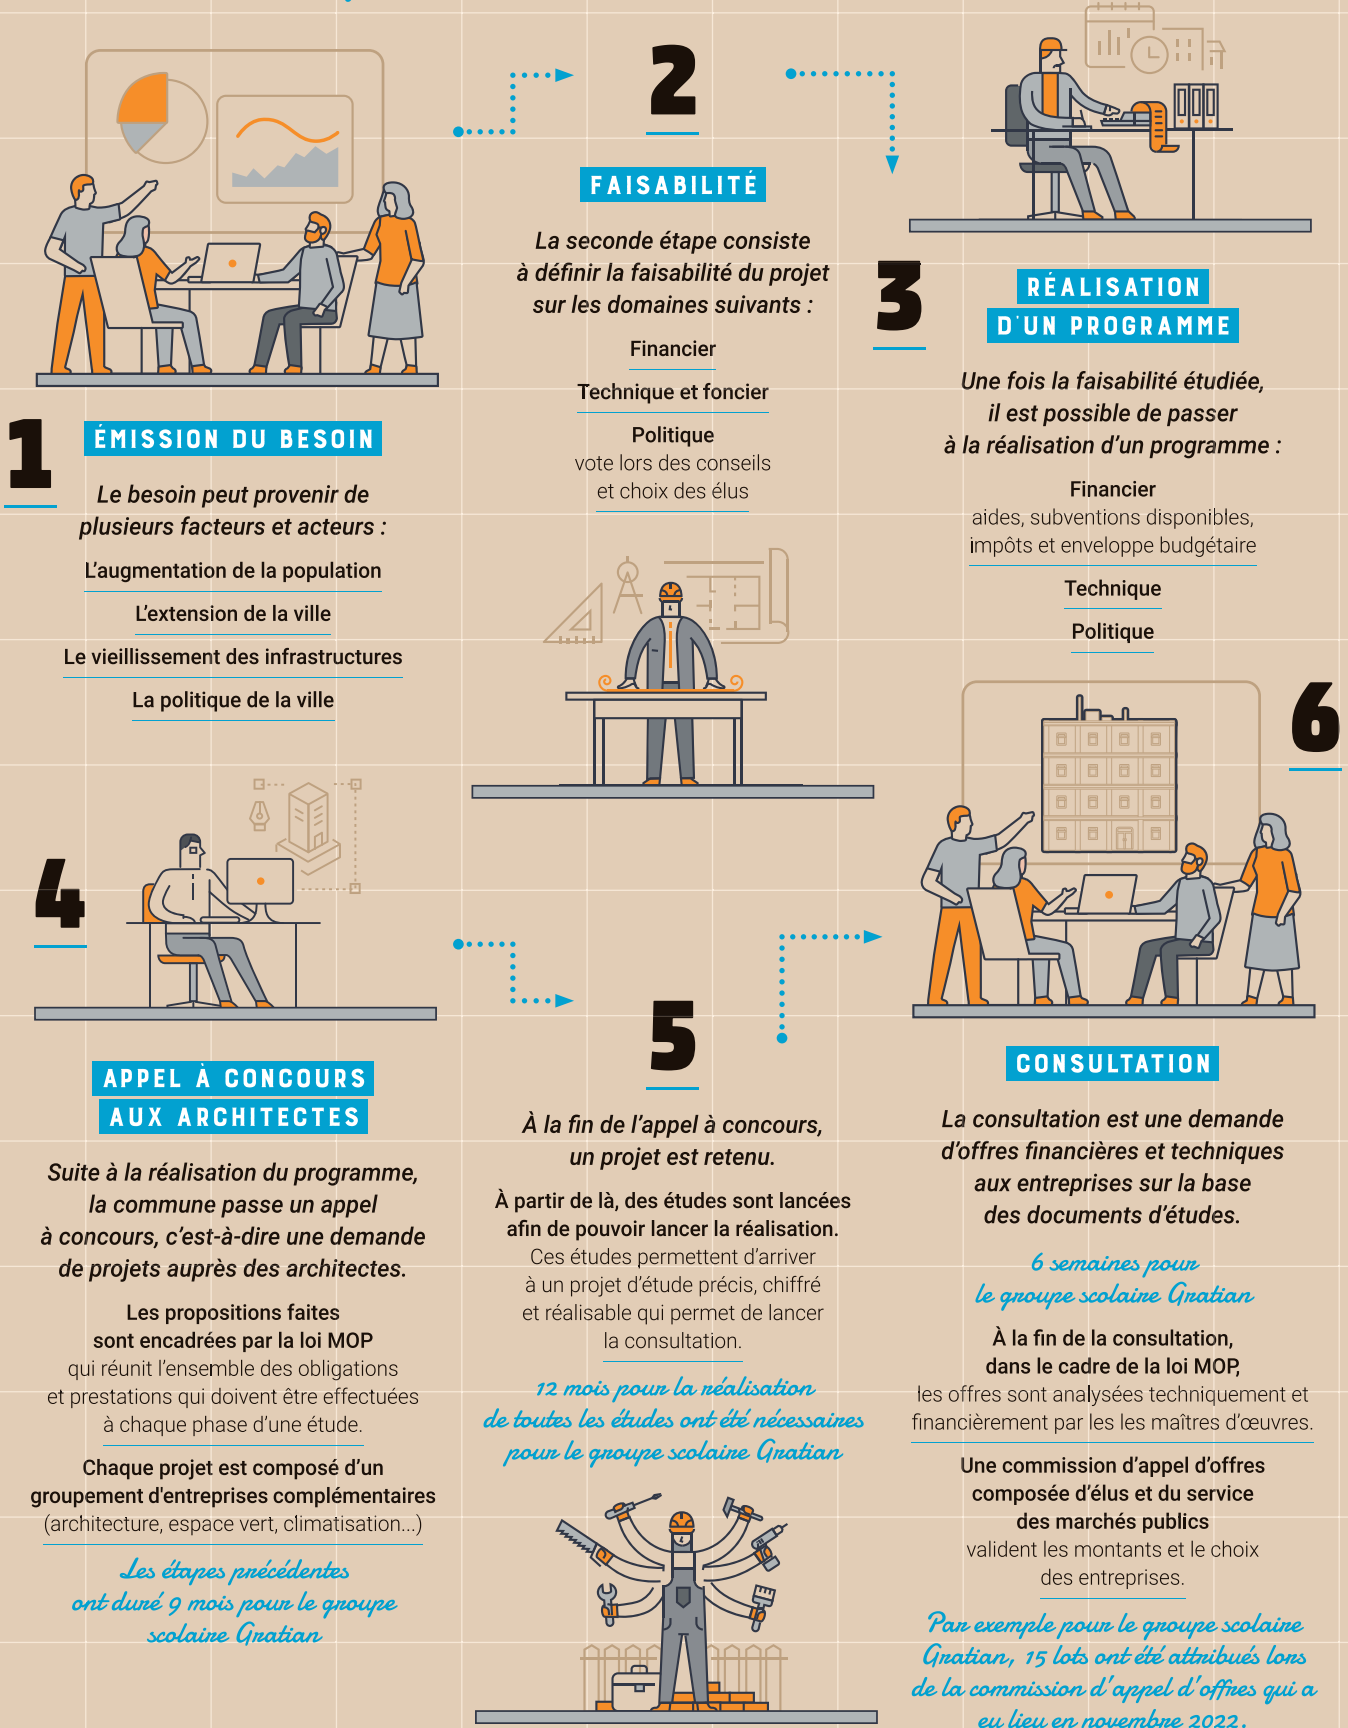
2

FAISABILITÉ

La seconde étape consiste à définir la faisabilité du projet sur les domaines suivants :

Financier

Technique et foncier

Politique
vote lors des conseils et choix des élus

3

RÉALISATION D'UN PROGRAMME

Une fois la faisabilité étudiée, il est possible de passer à la réalisation d'un programme :

Financier
aides, subventions disponibles, impôts et enveloppe budgétaire

Technique

Politique

1

ÉMISSION DU BESOIN

Le besoin peut provenir de plusieurs facteurs et acteurs :

L'augmentation de la population

L'extension de la ville

Le vieillissement des infrastructures

La politique de la ville

6

4

5

CONSULTATION

La consultation est une demande d'offres financières et techniques aux entreprises sur la base des documents d'études.

6 semaines pour le groupe scolaire Gratian

À la fin de la consultation, dans le cadre de la loi MOP, les offres sont analysées techniquement et financièrement par les les maîtres d'œuvres.

Une commission d'appel d'offres composée d'élus et du service des marchés publics valident les montants et le choix des entreprises.

Par exemple pour le groupe scolaire Gratian, 15 lots ont été attribués lors de la commission d'appel d'offres qui a eu lieu en novembre 2022.

APPEL À CONCOURS AUX ARCHITECTES

Suite à la réalisation du programme, la commune passe un appel à concours, c'est-à-dire une demande de projets auprès des architectes.

Les propositions faites sont encadrées par la loi MOP qui réunit l'ensemble des obligations et prestations qui doivent être effectuées à chaque phase d'une étude.

Chaque projet est composé d'un groupement d'entreprises complémentaires (architecture, espace vert, climatisation...)

Les étapes précédentes ont duré 9 mois pour le groupe scolaire Gratian

À la fin de l'appel à concours, un projet est retenu.

À partir de là, des études sont lancées afin de pouvoir lancer la réalisation. Ces études permettent d'arriver à un projet d'étude précis, chiffré et réalisable qui permet de lancer la consultation.

12 mois pour la réalisation de toutes les études ont été nécessaires pour le groupe scolaire Gratian